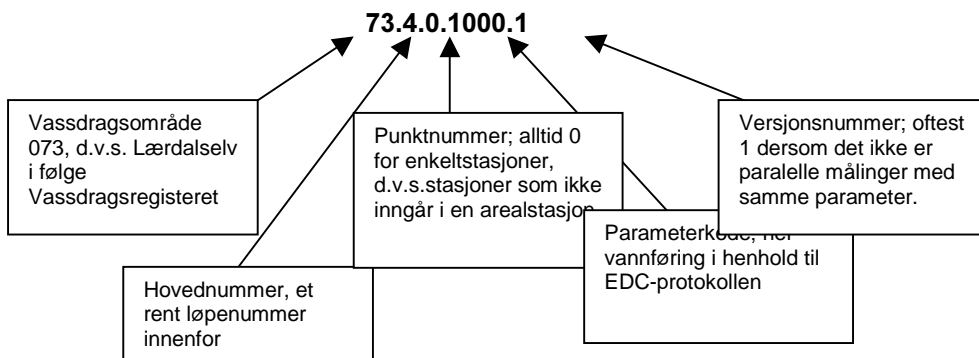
73.4.0.1000.1

Vassdragsområde 073, d.v.s. Lærdalselv i følge Vassdragsregisteret

Punktnummer; alltid 0 for enkeltstasjoner, d.v.s.stasjoner som ikke inngår i en arealstasjo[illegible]

Versjonsnummer; oftest 1 dersom det ikke er paralelle målinger med samme parameter.

Parameterkode, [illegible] vannføring i henhold til EDC-protokollen

Hovednummer, et rent løpenummer innenfor